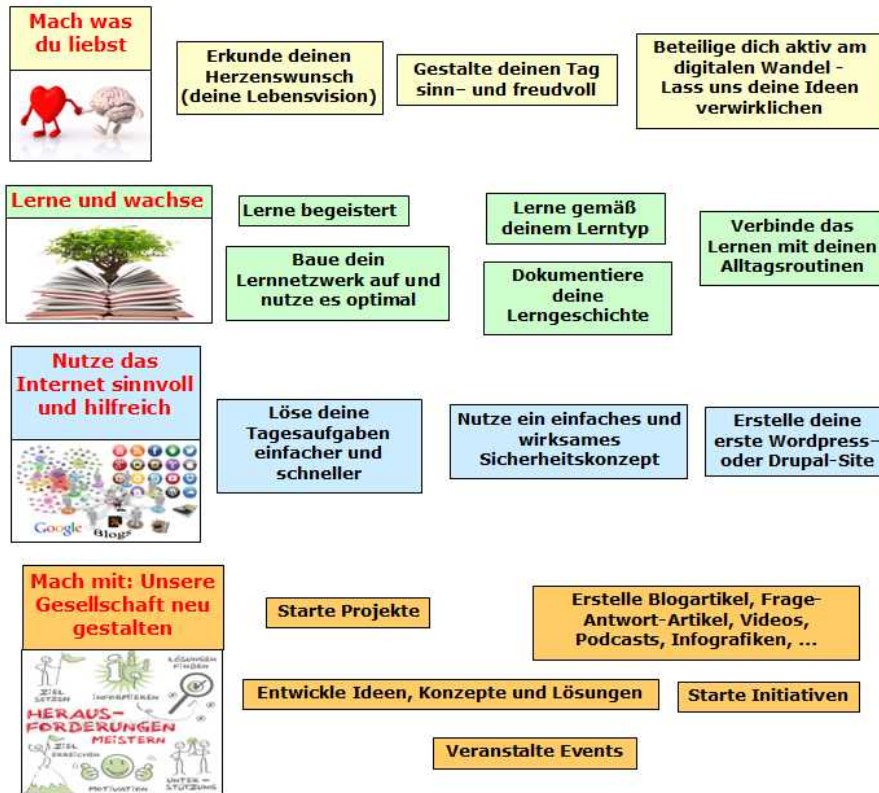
Mach was du liebst

Erkunde deinen Herzenswunsch (deine Lebensvision)

Gestalte deinen Tag sinn- und freudvoll

Beteilige dich aktiv am digitalen Wandel - Lass uns deine Ideen verwirklichen

Lerne und wachse

Lerne begeistert

Lerne gemäß deinem Lerntyp

Verbinde das Lernen mit deinen Alltagsroutinen

Baue dein Lernnetzwerk auf und nutze es optimal

Dokumentiere deine Lerngeschichte

Nutze das Internet sinnvoll und hilfreich

Löse deine Tagesaufgaben einfacher und schneller

Nutze ein einfaches und wirksames Sicherheitskonzept

Erstelle deine erste Wordpress- oder Drupal-Site

Google Blogs

Mach mit: Unsere Gesellschaft neu gestalten

Starte Projekte

Erstelle Blogartikel, Frage-Antwort-Artikel, Videos, Podcasts, Infografiken, ...

Entwickle Ideen, Konzepte und Lösungen

Starte Initiativen

Veranstalte Events

ZIEL SETZEN INSPIRIEREN LÖSUNGEN FINDEN HERAUS-FORDERUNGEN MEISTERN ZIEL ERREICHEN MOTIVATION UNTER-STÜTZUNG